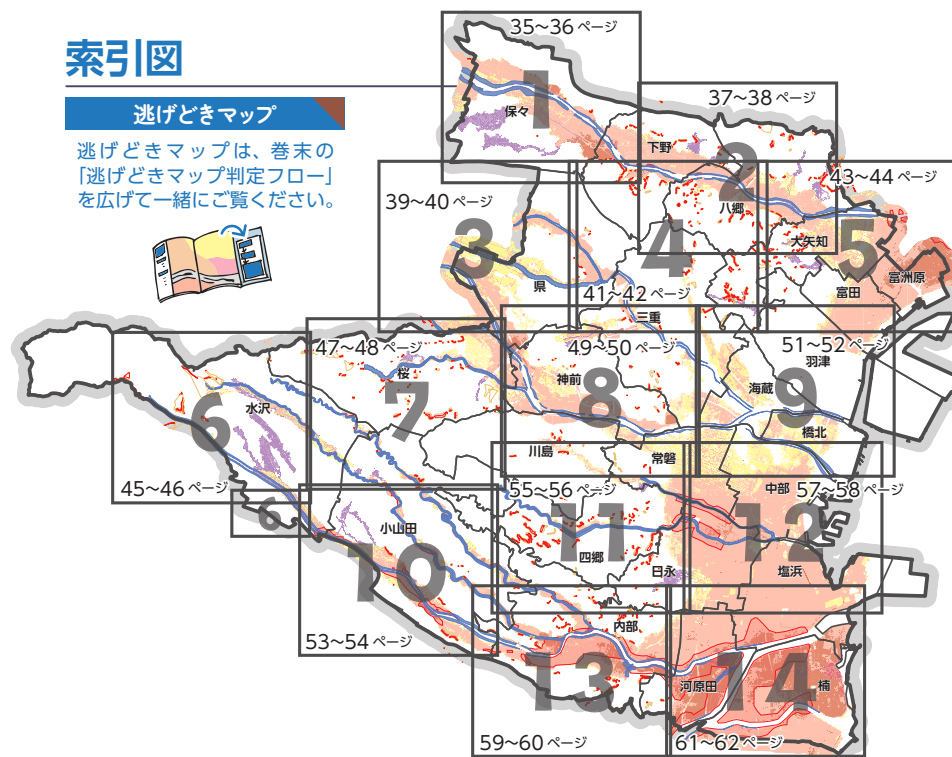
索引図

逃げどきマップ

逃げどきマップは、巻末の「逃げどきマップ判定フロー」を広げて一緒にご覧ください。

35~36 ページ
1
保々

37~38 ページ
2
下野
八郷

43~44 ページ
5
大矢知
富田
富洲原

39~40 ページ
3
県

4
41~42 ページ

三重

47~48 ページ
7
桜

49~50 ページ
8
神前

51~52 ページ
9
羽津
海蔵
橋北

6
水沢
45~46 ページ
6

川島
常磐

55~56 ページ
11
四郷
日永

中部
57~58 ページ
12
塩浜

10
小山田
53~54 ページ

内部

13
59~60 ページ

14
河原田
楠
61~62 ページ